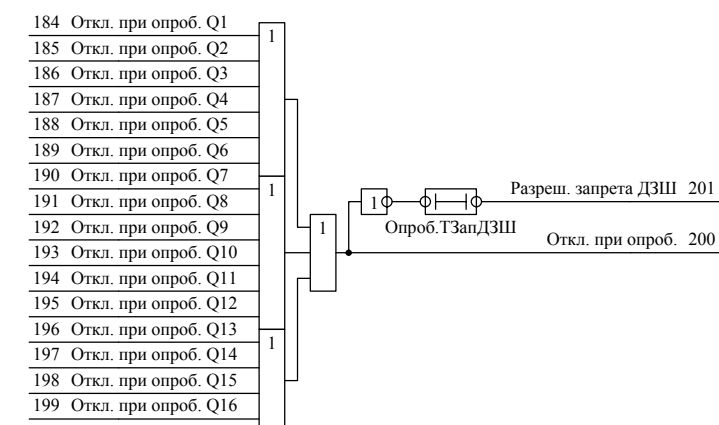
184 Откл. при опроб. Q1
185 Откл. при опроб. Q2
186 Откл. при опроб. Q3
187 Откл. при опроб. Q4
188 Откл. при опроб. Q5
189 Откл. при опроб. Q6
190 Откл. при опроб. Q7
191 Откл. при опроб. Q8
192 Откл. при опроб. Q9
193 Откл. при опроб. Q10
194 Откл. при опроб. Q11
195 Откл. при опроб. Q12
196 Откл. при опроб. Q13
197 Откл. при опроб. Q14
198 Откл. при опроб. Q15
199 Откл. при опроб. Q16

1
1
1
1
1

Опроб.ТЗапДЗШ

Разреш. запрета ДЗШ 201
Откл. при опроб. 200